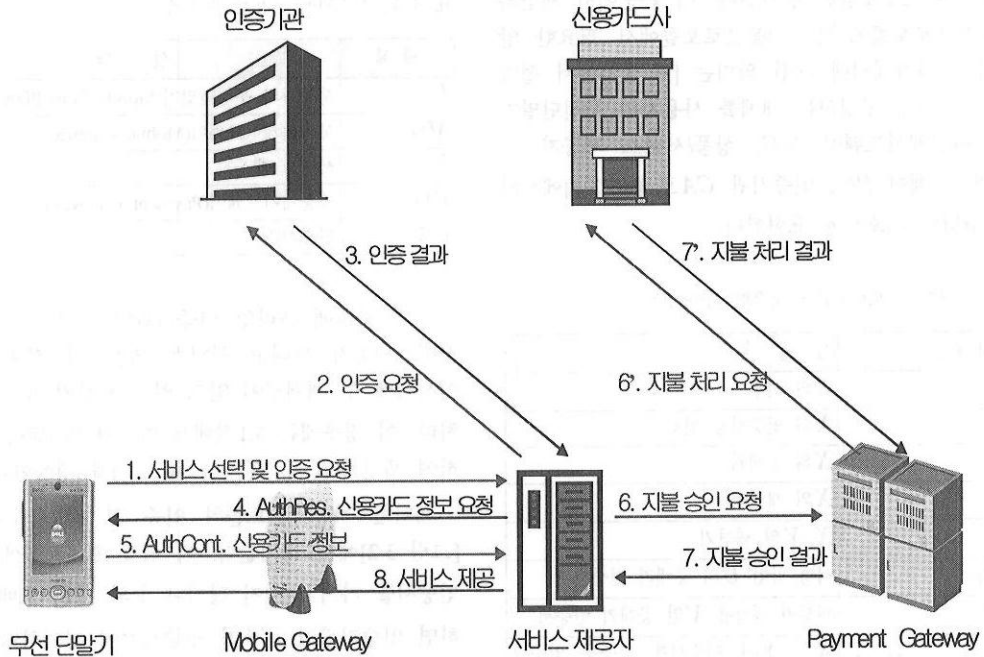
인증기관

신용카드사

3. 인증 결과

7'. 지불 처리 결과

2. 인증 요청

6'. 지불 처리 요청

1. 서비스 선택 및 인증 요청

4. AuthRes. 신용카드 정보 요청

6. 지불 승인 요청

5. AuthCont. 신용카드 정보

7. 지불 승인 결과

8. 서비스 제공

무선 단말기

Mobile Gateway

서비스 제공자

Payment Gateway